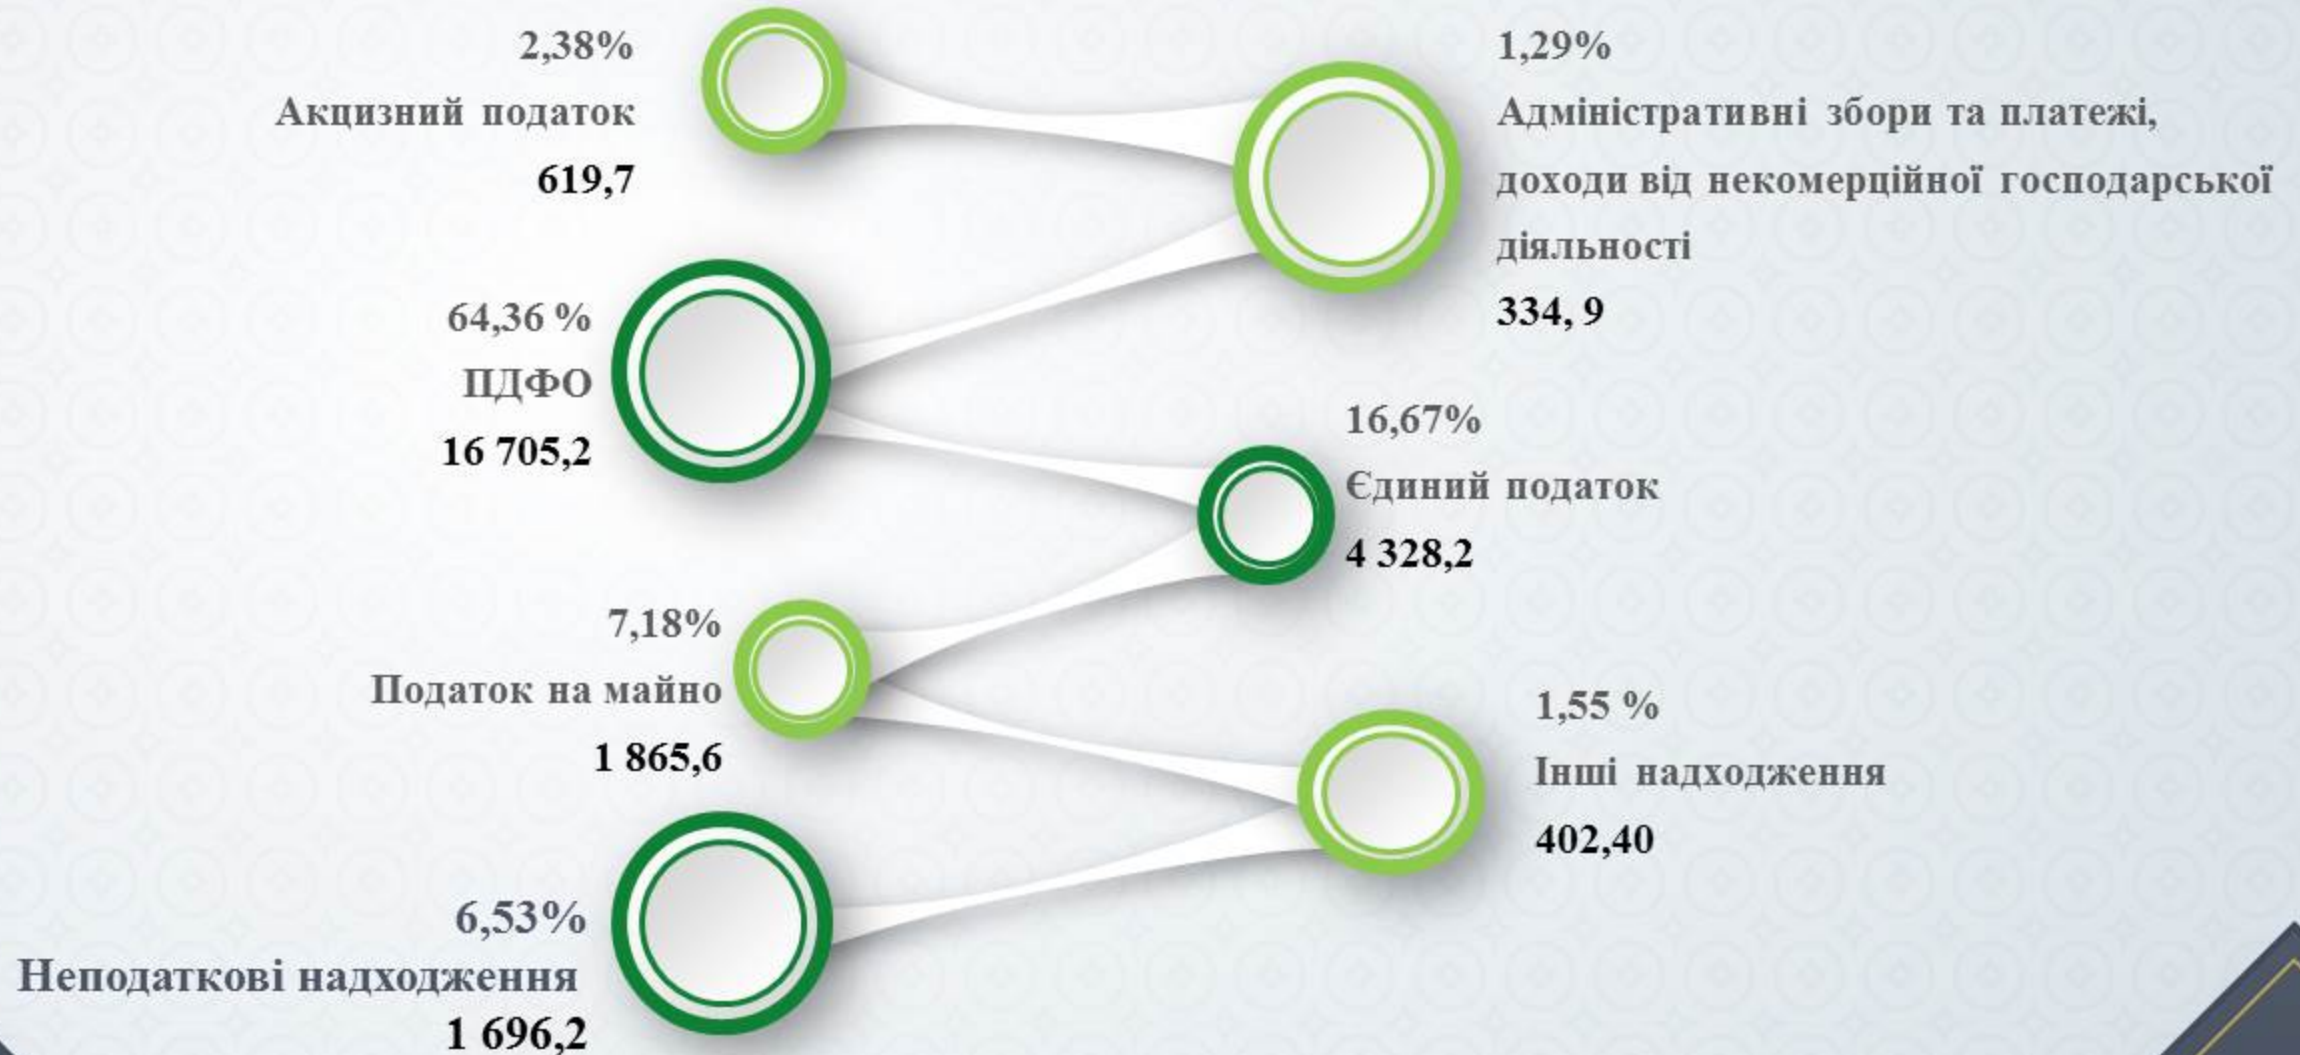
2,38%
Акцизний податок
619,7

1,29%
Адміністративні збори та платежі, доходи від некомерційної господарської діяльності
334, 9

64,36 %
ПДФО
16 705,2

16,67%
Єдиний податок
4 328,2

7,18%
Податок на майно
1 865,6

1,55 %
Інші надходження
402,40

6,53%
Неподаткові надходження
1 696,2